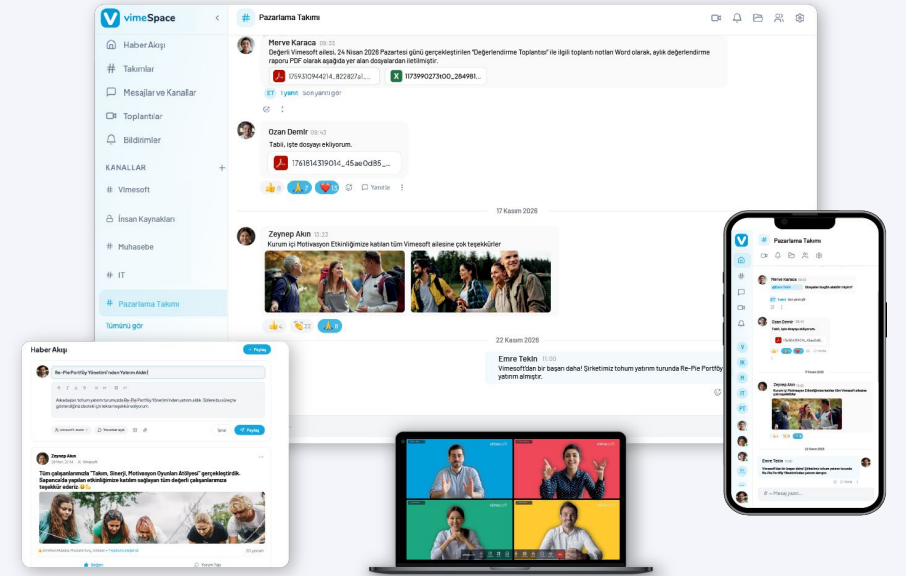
vimeSpace

Haber Akışı
Takımlar
Mesajlar ve Kanallar
Toplantılar
Bildirimler

KANALLAR +
Vimesoft
İnsan Kaynakları
Muhasebe
IT
Pazarlama Takımı
Tümünü gör

Pazarlama Takımı

Merve Karaca 09:32
Değerli Vimesoft ailesi, 24 Nisan 2026 Pazartesi günü gerçekleştirilen "Değerlendirme Toplantısı" ile ilgili toplantı notları Word olarak, aylık değerlendirme raporu PDF olarak aşağıda yer alan dosyalardan iletilmiştir.
1759310944214_822827a1_...
1173990273100_284981...
ET 1 yanıt Son yanıtı gör

Ozan Demir 09:43
Tabii, işte dosyayı ekliyorum.
1761814319014_45ae0d85_...
Yanıtla

17 Kasım 2026

Zeynep Akın 13:23
Kurum içi Motivasyon Etkinliğimize katılan tüm Vimesoft ailesine çok teşekkürler

22 Kasım 2026

Emre Tekin 11:00
Vimesoft'dan bir başarı daha! Şirketimiz tohum yatırım turunda Re-Pie Portföy yatırım almıştır.

Haber Akışı
Paylaş
Re-Pie Portföy Yönetimi'nden Yatırım Aldık!
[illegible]
İptal Paylaş

Zeynep Akın
Tüm çalışanlarımızla "Takım, Sinerji, Motivasyon Oyunları Atölyesi" gerçekleştirdik. Sapanca'da yapılan etkinliğimize katılım sağlayan tüm değerli çalışanlarımıza teşekkür ederiz
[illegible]
Beğen Yorum Yap

Pazarlama Takımı
Merve Karaca
Ozan Demir
Zeynep Akın
17 Kasım 2026
Emre Tekin
Vimesoft'dan bir başarı daha! Şirketimiz tohum yatırım turunda Re-Pie Portföy yatırım almıştır.
Mesaj yazın...